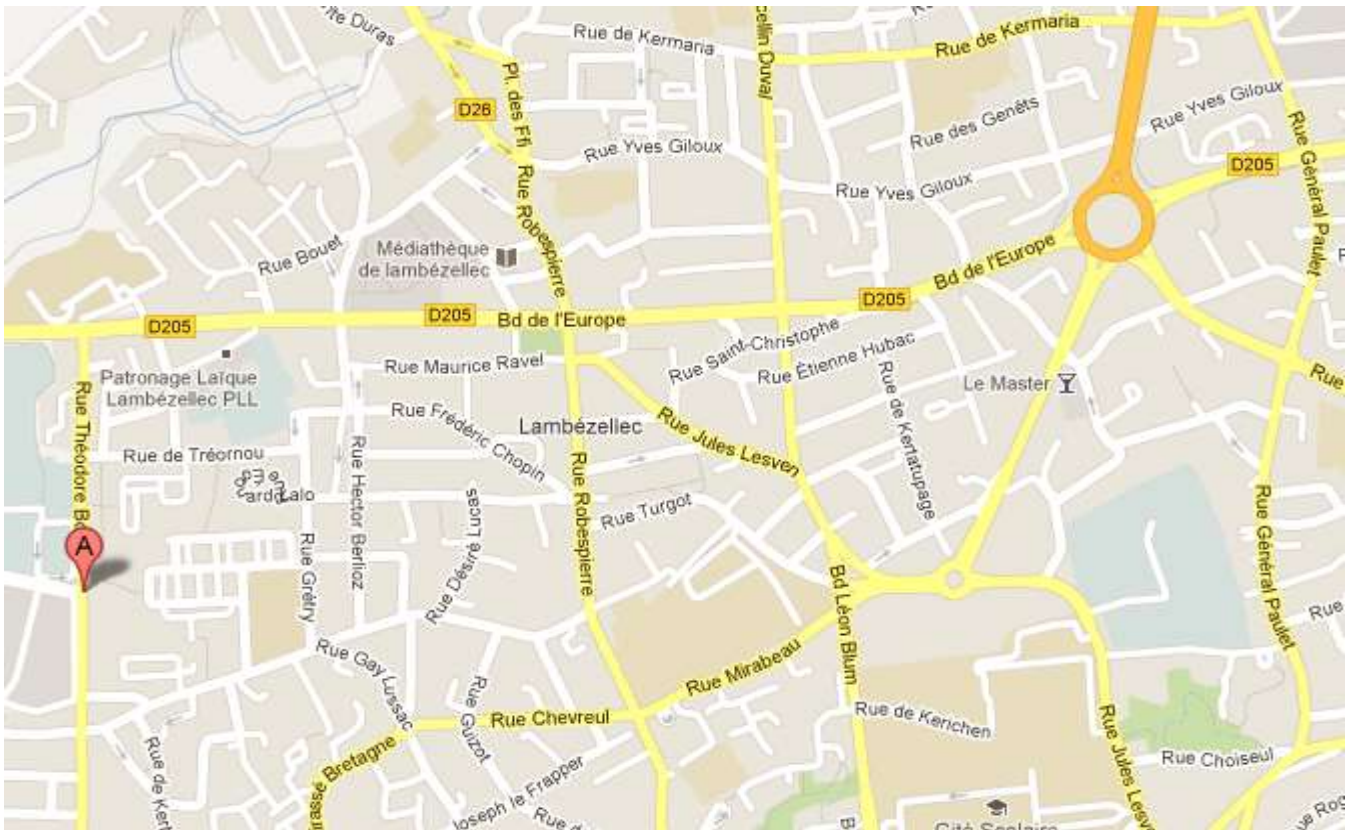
rte Duras
Rue de Kermaria
cellin Duval
Rue de Kermaria
D26
Pl. des Fl
Rue Robespierre
Rue Yves Giloux
Rue des Genêts
Rue Yves Giloux
Rue Yves Giloux
Rue Général Paulet
D205
Rue Bouet
Médiathèque de lambézellec
D205
Bd de l'Europe
D205
D205
Bd de l'Europe
Rue Maurice Ravel
Rue Saint-Christophe
Rue Étienne Hubac
Rue de Kerfatupage
Le Master
Rue
Patronage Laïque Lambézellec PLL
Rue Théodore B
Rue Frédéric Chopin
Lambézellec
Rue Jules Lesven
Rue de Tréornou
Rue Ed
ardo Lalo
Rue Hector Berlioz
Rue Désiré Lucas
Rue Turgot
Rue Robespierre
A
Rue Grévy
Bd Léon Blum
Rue Général Paulet
Rue
Rue Gay Lussac
Rue Mirabeau
Rue Guizot
Rue Chevreul
Rue de Kerichen
Rue Jules Lesv
Rue de Ker
asse Bretagne
Joseph le Frapper
Rue d
Rue Choiseul
Rue Rog
Cité Scolaire